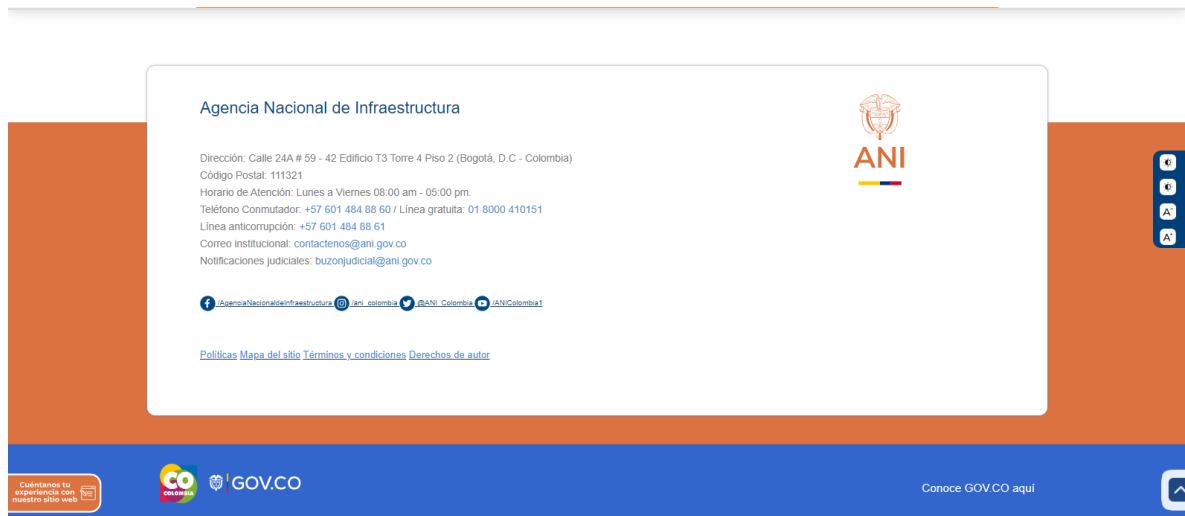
Agencia Nacional de Infraestructura

ANI

Dirección: Calle 24A # 59 - 42 Edificio T3 Torre 4 Piso 2 (Bogotá, D.C - Colombia)
Código Postal: 111321
Horario de Atención: Lunes a Viernes 08:00 am - 05:00 pm.
Teléfono Conmutador: +57 601 484 88 60 / Línea gratuita: 01 8000 410151
Línea anticorrupción: +57 601 484 88 61
Correo institucional: contactenos@ani.gov.co
Notificaciones judiciales: buzonjudicial@ani.gov.co

/AgenciaNacionaldeInfraestructura /ani_colombia @ANI_Colombia /ANIColombia1

Políticas Mapa del sitio Términos y condiciones Derechos de autor

Cuéntanos tu experiencia con nuestro sitio web

CO COLOMBIA GOV.CO

Conoce GOV.CO aquí